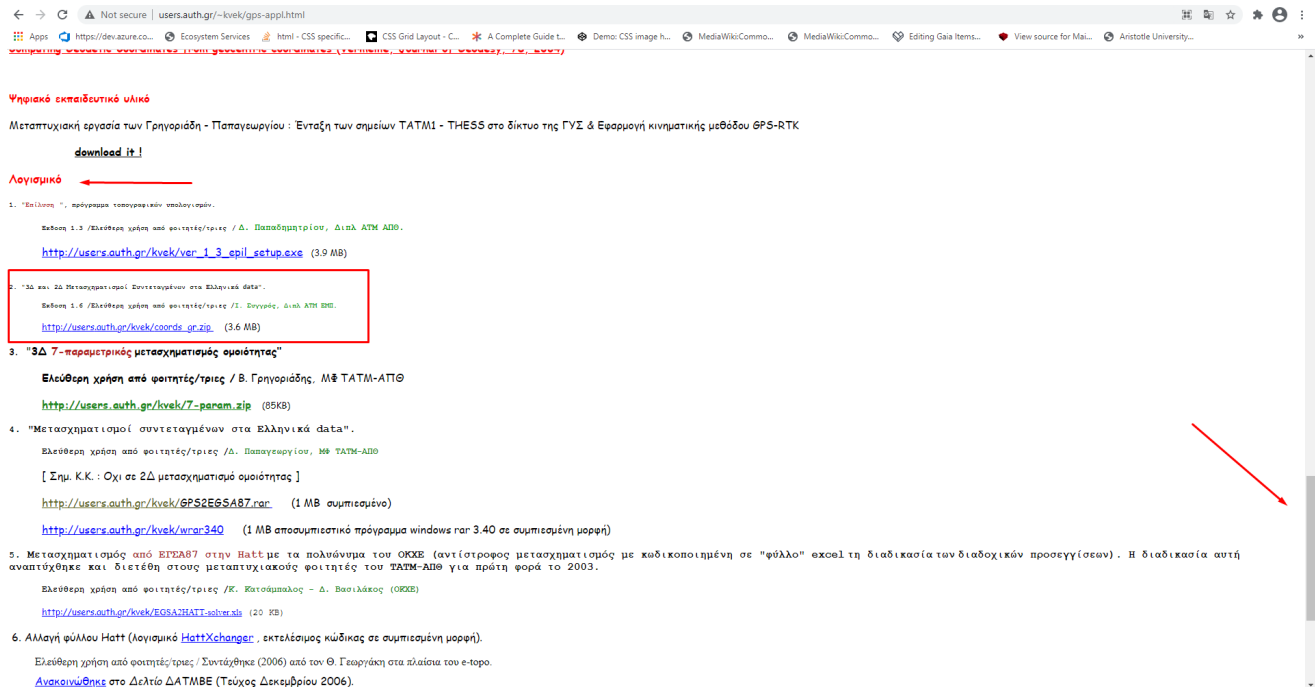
Not secure | users.auth.gr/~kvek/gps-appl.html

Apps https://dev.azure.co... Ecosystem Services html - CSS specific... CSS Grid Layout - C... A Complete Guide t... Demo: CSS image h... MediaWikiCommo... MediaWikiCommo... Editing Gaia Items... View source for Mai... Aristotle University...

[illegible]

Ψηφιακό εκπαιδευτικό υλικό

Μεταπτυχιακή εργασία των Γρηγοριάδη - Παπαγεωργίου : Ένταξη των σημείων ΤΑΤΜ1 - THESS στο δίκτυο της ΓΥΣ & Εφαρμογή κινηματικής μεθόδου GPS-RTK

download it !

Λογισμικό

1. "Επίλυση ", πρόγραμμα τοπογραφικών υπολογισμών.

Εκδοση 1.3 /Ελεύθερη χρήση από φοιτητές/τριες / Δ. Παπαδημητρίου, Διπλ ΑΤΜ ΑΠΘ.

http://users.auth.gr/kvek/ver_1_3_epil_setup.exe (3.9 MB)

2. "3Δ και 2Δ Μετασχηματισμοί Συντεταγμένων στα Ελληνικά data".

Εκδοση 1.6 /Ελεύθερη χρήση από φοιτητές/τριες /Ι. Σωγγρός, Διπλ ΑΤΜ ΕΜΠ.

http://users.auth.gr/kvek/coords_gr.zip (3.6 MB)

3. "3Δ 7-παραμετρικός μετασχηματισμός ομοιότητας"

Ελεύθερη χρήση από φοιτητές/τριες / Β. Γρηγοριάδης, ΜΦ ΤΑΤΜ-ΑΠΘ

http://users.auth.gr/kvek/7-param.zip (85KB)

4. "Μετασχηματισμοί συντεταγμένων στα Ελληνικά data".

Ελεύθερη χρήση από φοιτητές/τριες /Δ. Παπαγεωργίου, ΜΦ ΤΑΤΜ-ΑΠΘ

[ Σημ. Κ.Κ. : Οχι σε 2Δ μετασχηματισμό ομοιότητας ]

http://users.auth.gr/kvek/GPS2EGSA87.rar (1 MB συμπιεσμένο)

http://users.auth.gr/kvek/wrar340 (1 MB αποσυμπιεστικό πρόγραμμα windows rar 3.40 σε συμπιεσμένη μορφή)

5. Μετασχηματισμός από ΕΓΣΑ87 στην Hatt με τα πολυώνυμα του ΟΚΧΕ (αντίστροφος μετασχηματισμός με κωδικοποιημένη σε "φύλλο" excel τη διαδικασία των διαδοχικών προσεγγίσεων). Η διαδικασία αυτή αναπτύχθηκε και διετέθη στους μεταπτυχιακούς φοιτητές του ΤΑΤΜ-ΑΠΘ για πρώτη φορά το 2003.

Ελεύθερη χρήση από φοιτητές/τριες /Κ. Κατσάμπαλος - Δ. Βασιλάκος (ΟΚΧΕ)

http://users.auth.gr/kvek/EGSA2HATT-solver.xls (20 KB)

6. Αλλαγή φύλλου Hatt (λογισμικό HattXchanger , εκτελέσιμος κώδικας σε συμπιεσμένη μορφή).

Ελεύθερη χρήση από φοιτητές/τριες / Συντάχθηκε (2006) από τον Θ. Γεωργάκη στα πλαίσια του e-topo.

Ανακοινώθηκε στο Δελτίο ΔΑΤΜΒΕ (Τεύχος Δεκεμβρίου 2006).